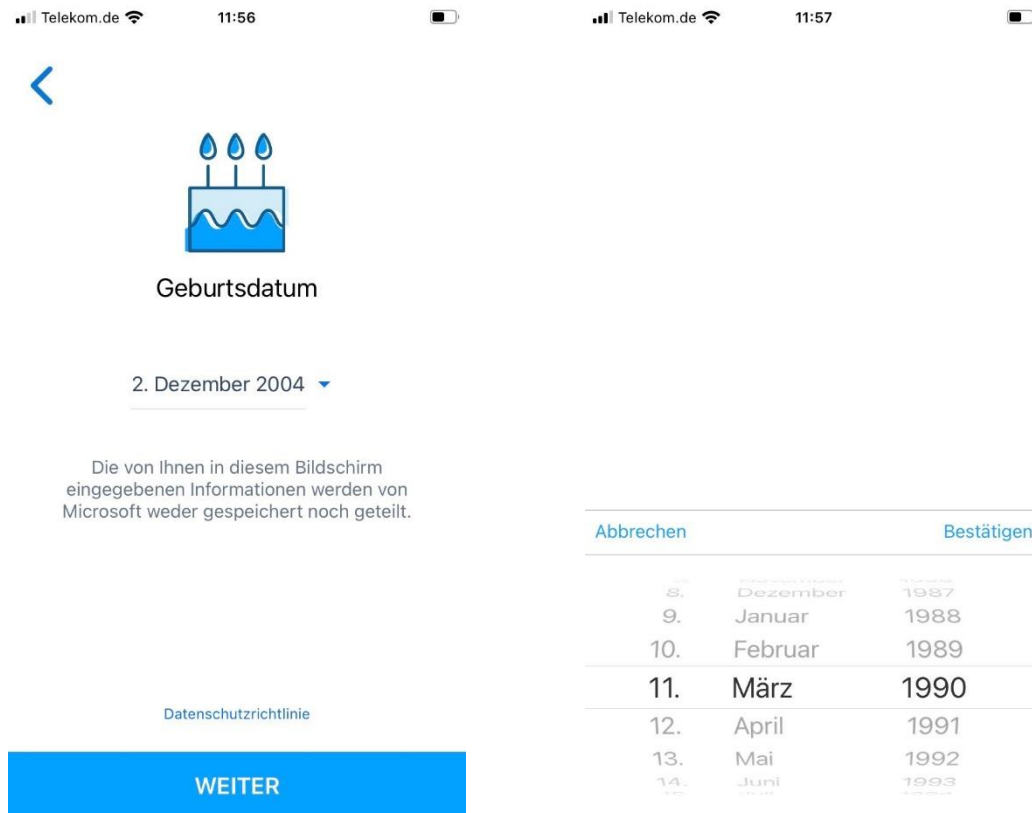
Telekom.de 11:56

Geburtsdatum

2. Dezember 2004

Die von Ihnen in diesem Bildschirm eingegebenen Informationen werden von Microsoft weder gespeichert noch geteilt.

Datenschutzrichtlinie

WEITER

Telekom.de 11:57

Abbrechen Bestätigen

8. Dezember 1987
9. Januar 1988
10. Februar 1989
11. März 1990
12. April 1991
13. Mai 1992
14. Juni 1993